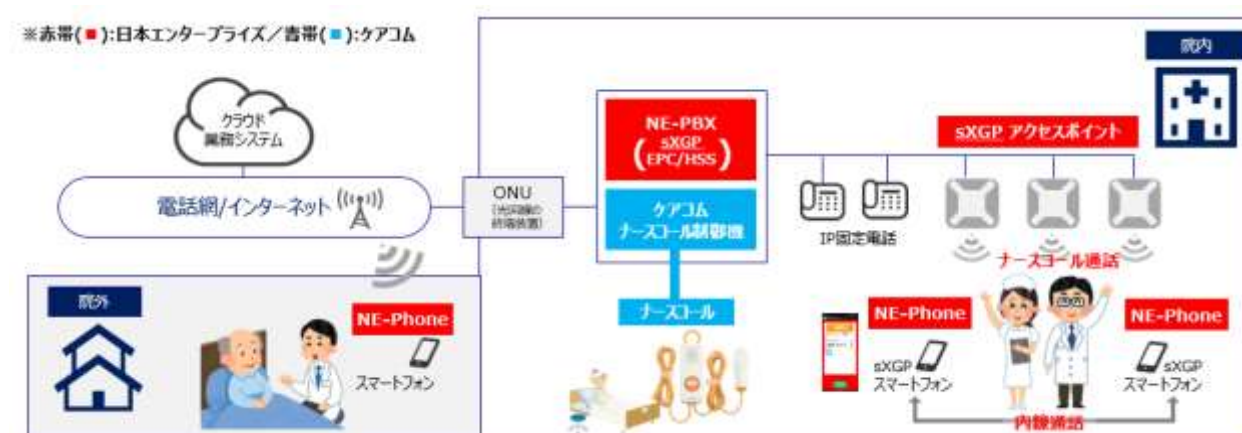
※赤帯(■):日本エンタープライズ／青帯(■):ケアコム

院内

クラウド業務システム

電話網/インターネット

ONU
(光回線の終端装置)

NE-PBX
sXGP
(EPC/HSS)

ケアコム
ナースコール制御機

sXGP アクセスポイント

IP固定電話

ナースコール通話

院外

NE-Phone

スマートフォン

ナースコール

NE-Phone

sXGP
スマートフォン

NE-Phone

sXGP
スマートフォン

内線通話